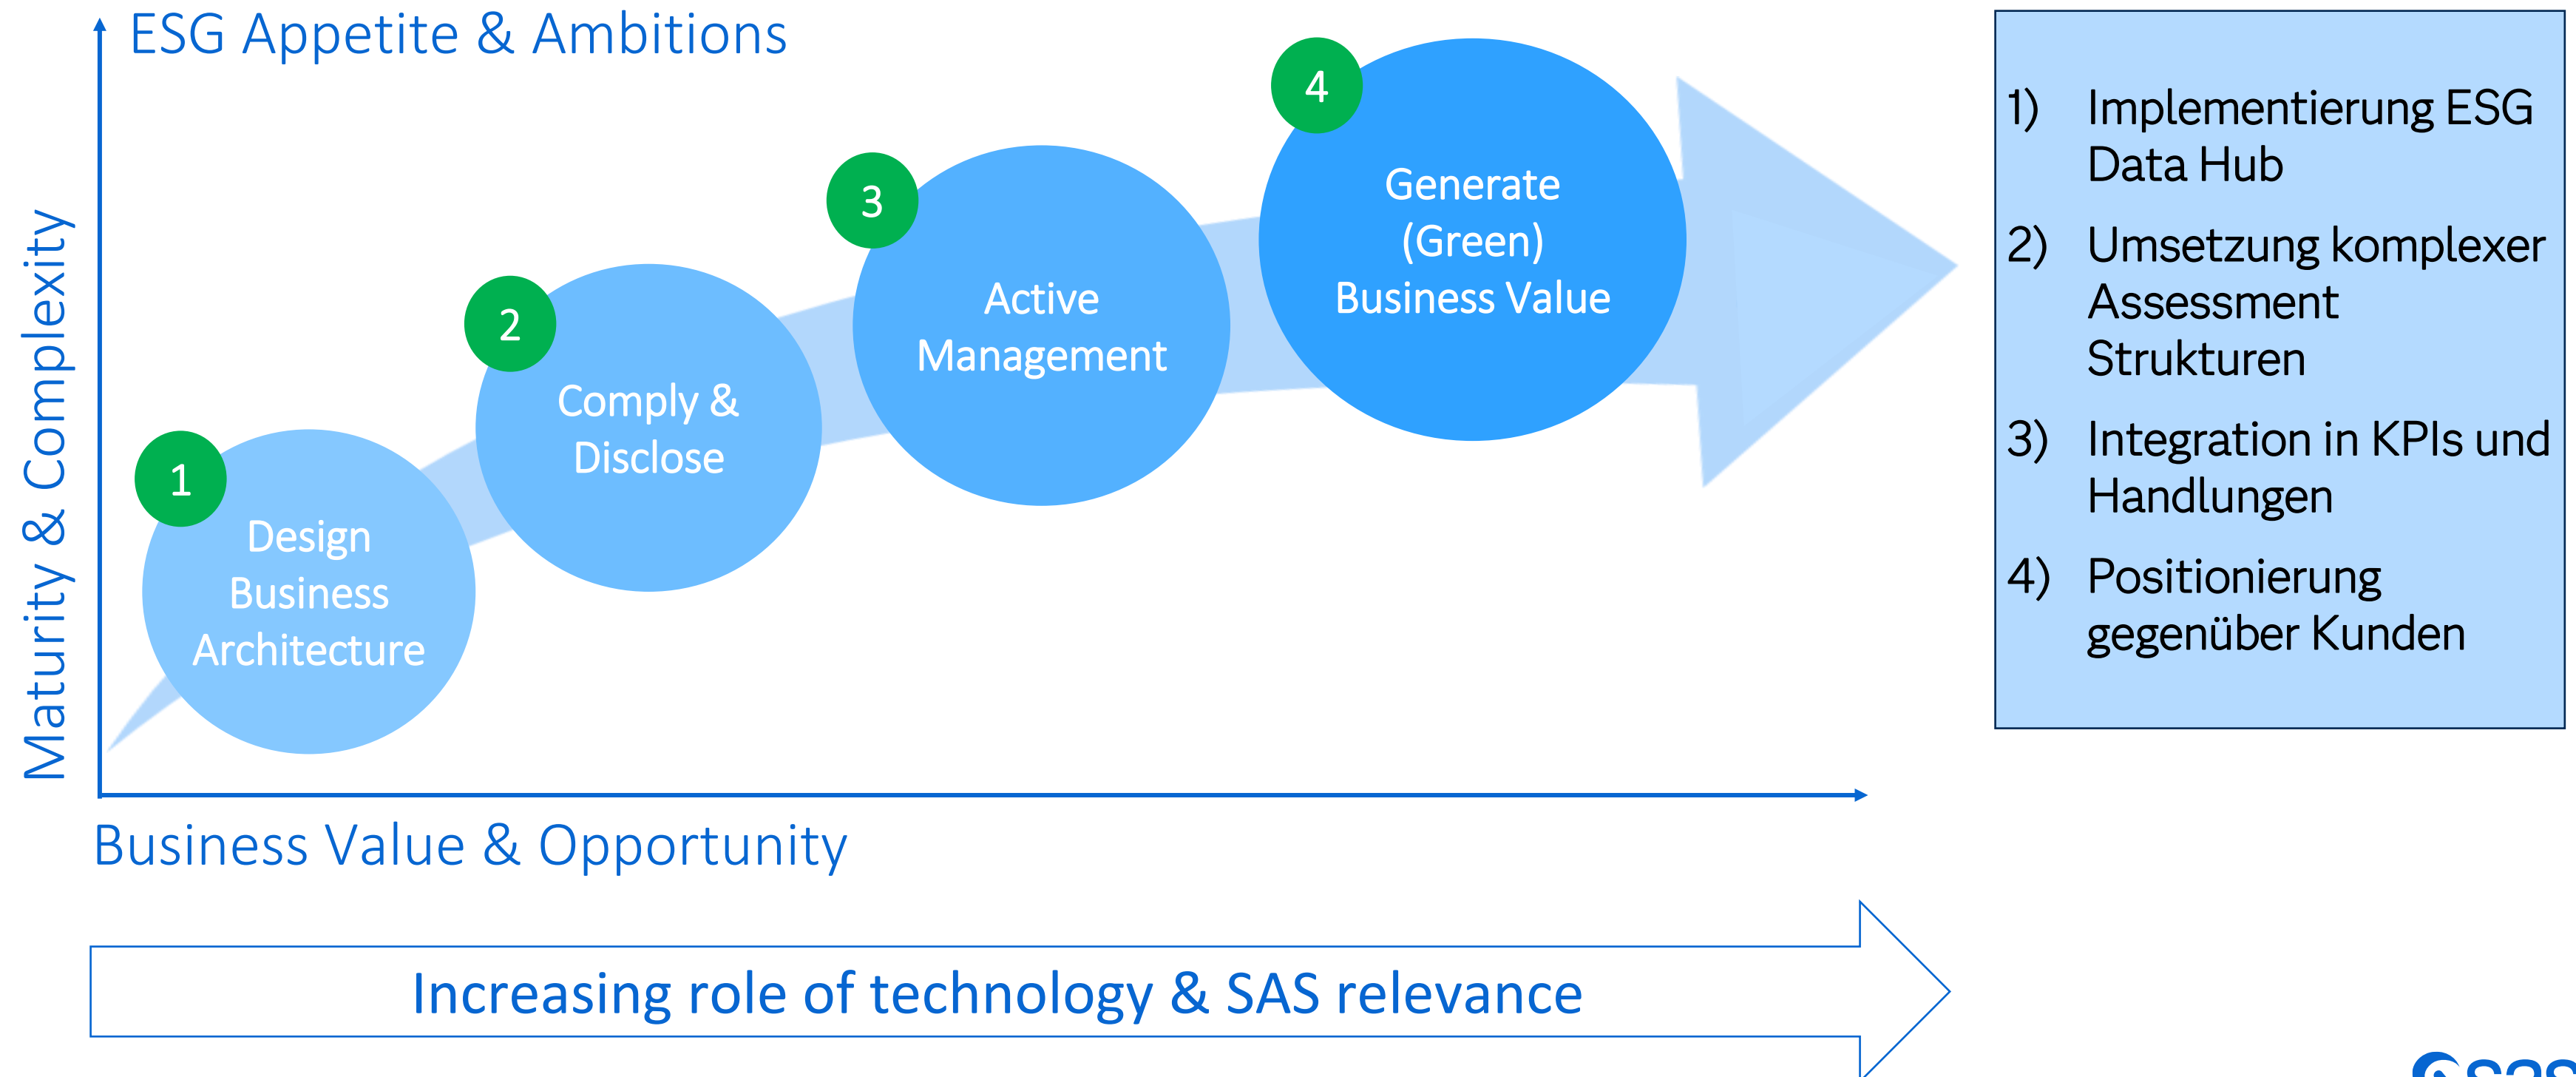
ESG Appetite & Ambitions

Maturity & Complexity

1 Design Business Architecture

2 Comply & Disclose

3 Active Management

4 Generate (Green) Business Value

1) Implementierung ESG Data Hub

2) Umsetzung komplexer Assessment Strukturen

3) Integration in KPIs und Handlungen

4) Positionierung gegenüber Kunden

Business Value & Opportunity

Increasing role of technology & SAS relevance

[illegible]